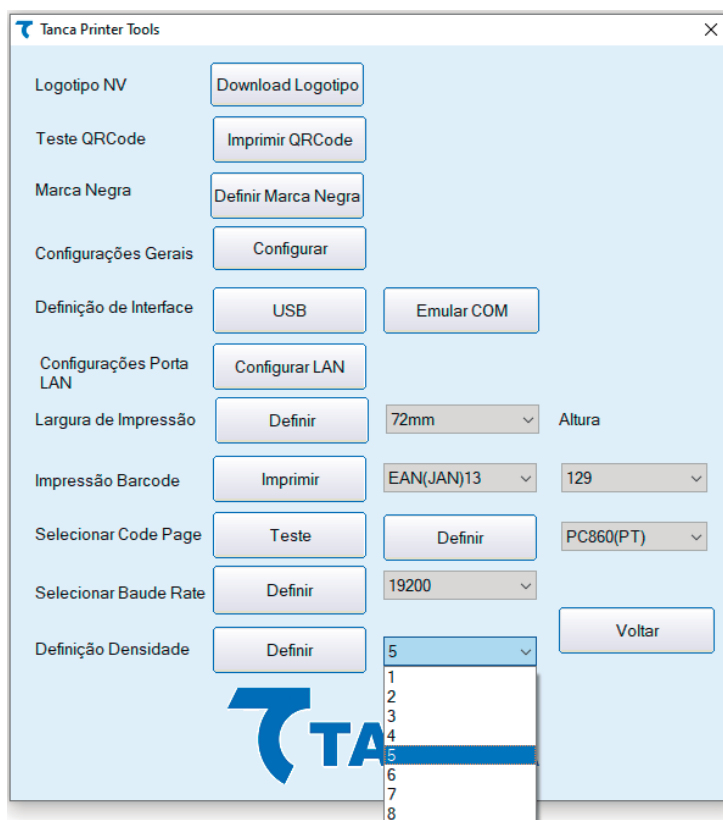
Tanca Printer Tools

×

Logotipo NV Download Logotipo

Teste QRCode Imprimir QRCode

Marca Negra Definir Marca Negra

Configurações Gerais Configurar

Definição de Interface USB Emular COM

Configurações Porta LAN Configurar LAN

Largura de Impressão Definir 72mm Altura

Impressão Barcode Imprimir EAN(JAN)13 129

Selecionar Code Page Teste Definir PC860(PT)

Selecionar Baude Rate Definir 19200

Voltar

Definição Densidade Definir 5

1
2
3
4
5
6
7
8

TA